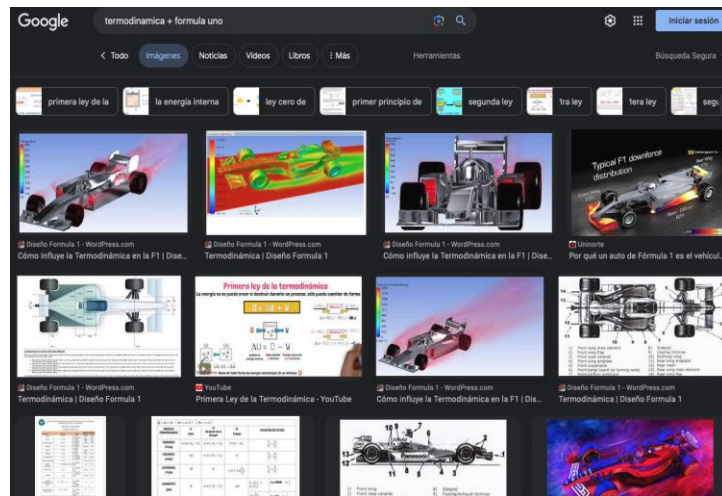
Google

termodinamica + formula uno

Iniciar sesión

< Todo Imágenes Noticias Videos Libros : Más Herramientas Búsqueda Segura

primera ley de la
la energía interna
ley cero de
primer principio de
segunda ley
1ra ley
1era ley
segu

Typical F1 downforce distribution

Diseño Formula 1 - WordPress.com
Cómo influye la Termodinámica en la F1 | Dise...

Diseño Formula 1 - WordPress.com
Termodinámica | Diseño Formula 1

Diseño Formula 1 - WordPress.com
Cómo influye la Termodinámica en la F1 | Dise...

Uninorte
Por qué un auto de Fórmula 1 es el vehícul...

Primera ley de la termodinámica

$Q = \Delta U + W$

$\Delta U = Q - W$

Diseño Formula 1 - WordPress.com
Termodinámica | Diseño Formula 1

YouTube
Primera Ley de la Termodinámica - YouTube

Diseño Formula 1 - WordPress.com
Cómo influye la Termodinámica en la F1 | Dis...

Diseño Formula 1 - WordPress.com
Termodinámica | Diseño Formula 1